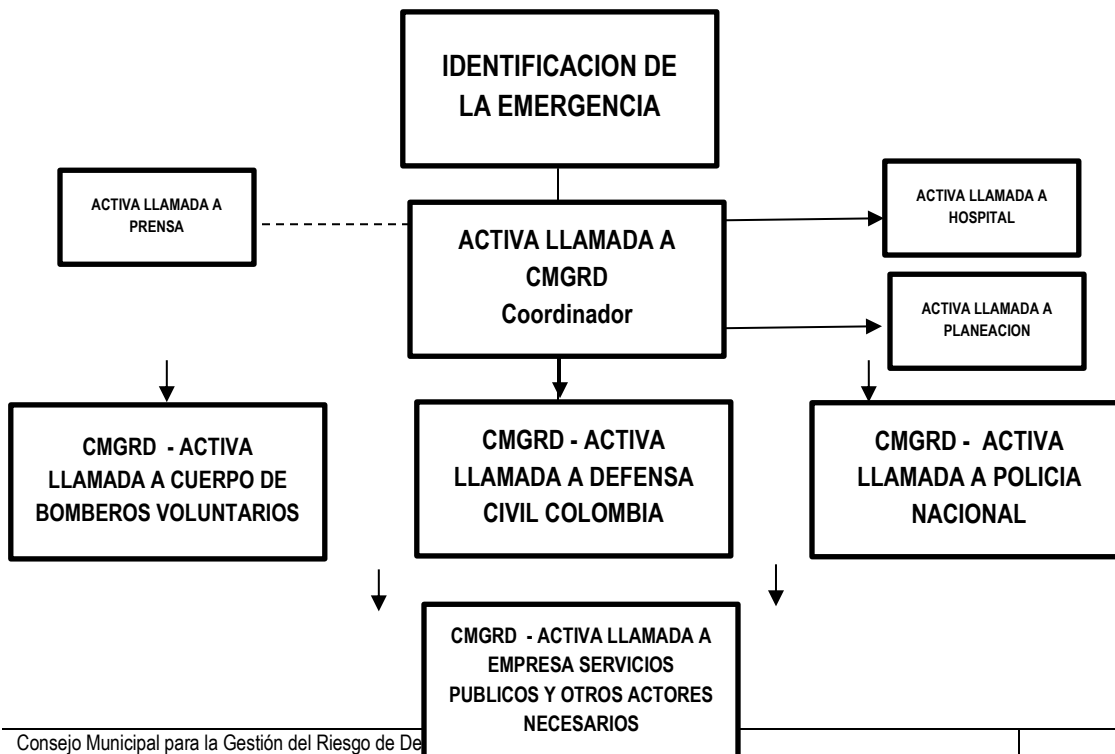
IDENTIFICACION DE LA EMERGENCIA

ACTIVA LLAMADA A PRENSA

ACTIVA LLAMADA A CMGRD Coordinador

ACTIVA LLAMADA A HOSPITAL

ACTIVA LLAMADA A PLANEACION

CMGRD - ACTIVA LLAMADA A CUERPO DE BOMBEROS VOLUNTARIOS

CMGRD - ACTIVA LLAMADA A DEFENSA CIVIL COLOMBIA

CMGRD - ACTIVA LLAMADA A POLICIA NACIONAL

CMGRD - ACTIVA LLAMADA A EMPRESA SERVICIOS PUBLICOS Y OTROS ACTORES NECESARIOS

Consejo Municipal para la Gestión del Riesgo de De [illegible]